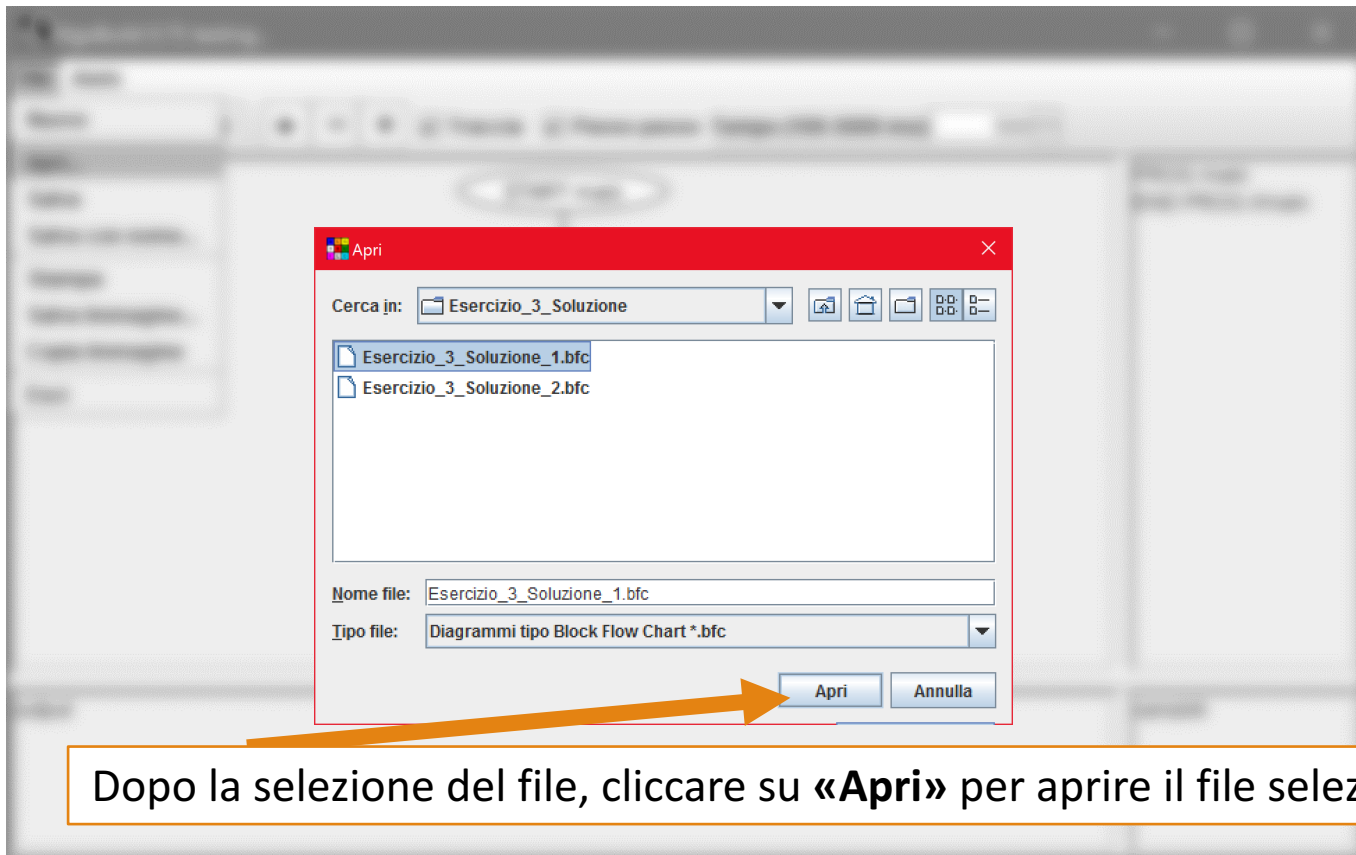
Apri

Cerca in: Esercizio_3_Soluzione

Esercizio_3_Soluzione_1.bfc
Esercizio_3_Soluzione_2.bfc

Nome file: Esercizio_3_Soluzione_1.bfc
Tipo file: Diagrammi tipo Block Flow Chart *.bfc

Apri Annulla

Dopo la selezione del file, cliccare su **«Apri»** per aprire il file selez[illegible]